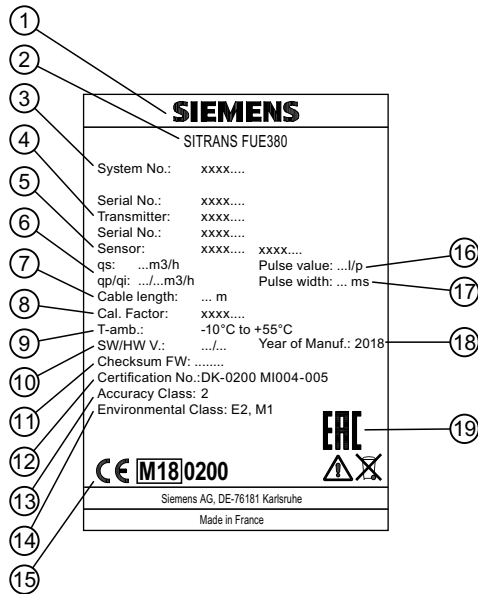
1
2
3
4
5
6
7
8
9
10
11
12
13
14
15

SIEMENS
SITRANS FUE380

System No.: xxxx....

Serial No.: xxxx....
Transmitter: xxxx....
Serial No.: xxxx....
Sensor: xxxx.... xxxx....
qs: ...m3/h Pulse value: ...l/p
qp/qi: .../...m3/h Pulse width: ... ms
Cable length: ... m
Cal. Factor: xxxx....
T-amb.: -10°C to +55°C
SW/HW V.: .../... Year of Manuf.: 2018
Checksum FW: ........
Certification No.:DK-0200 MI004-005
Accuracy Class: 2
Environmental Class: E2, M1

16
17
18
19

EAC

CE M18 0200

Siemens AG, DE-76181 Karlsruhe

Made in France